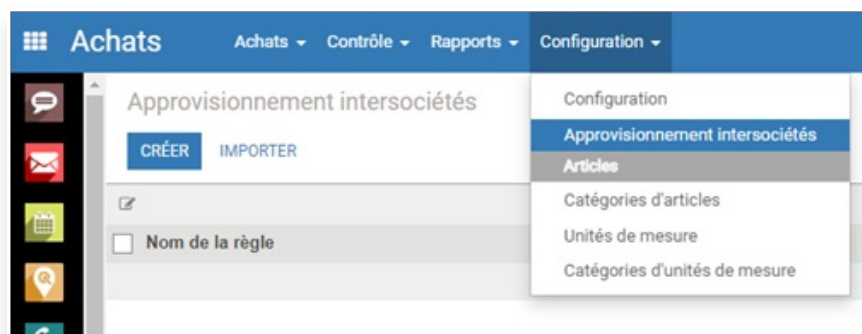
Achats Achats ▾ Contrôle ▾ Rapports ▾ Configuration ▾

Approvisionnement intersociétés

CRÉER IMPORTER

Nom de la règle

Configuration
Approvisionnement intersociétés
Articles
Catégories d'articles
Unités de mesure
Catégories d'unités de mesure